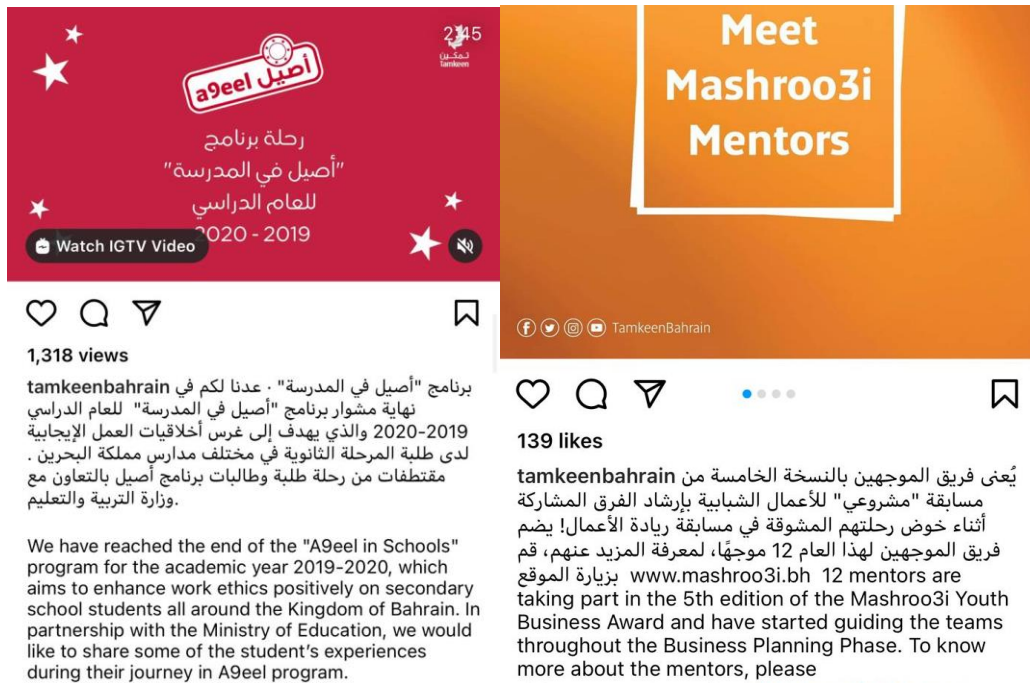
a9eel أصيل

2:45
تمكين
Tamkeen

رحلة برنامج
"أصيل في المدرسة"
للعام الدراسي
2020 - 2019

Watch IGTV Video

1,318 views

tamkeenbahrain برنامج "أصيل في المدرسة" . عدنا لكم في نهاية مشوار برنامج "أصيل في المدرسة" للعام الدراسي 2019-2020 والذي يهدف إلى غرس أخلاقيات العمل الإيجابية لدى طلبة المرحلة الثانوية في مختلف مدارس مملكة البحرين . مقتطفات من رحلة طلبة وطالبات برنامج أصيل بالتعاون مع وزارة التربية والتعليم.

We have reached the end of the "A9eel in Schools" program for the academic year 2019-2020, which aims to enhance work ethics positively on secondary school students all around the Kingdom of Bahrain. In partnership with the Ministry of Education, we would like to share some of the student's experiences during their journey in A9eel program.

Meet Mashroo3i Mentors

TamkeenBahrain

139 likes

tamkeenbahrain يُعنى فريق الموجهين بالنسخة الخامسة من مسابقة "مشروعي" للأعمال الشبابية بإرشاد الفرق المشاركة أثناء خوض رحلتهم المشوقة في مسابقة ريادة الأعمال! يضم فريق الموجهين لهذا العام 12 موجهًا، لمعرفة المزيد عنهم، قم بزيارة الموقع www.mashroo3i.bh 12 mentors are taking part in the 5th edition of the Mashroo3i Youth Business Award and have started guiding the teams throughout the Business Planning Phase. To know more about the mentors, please